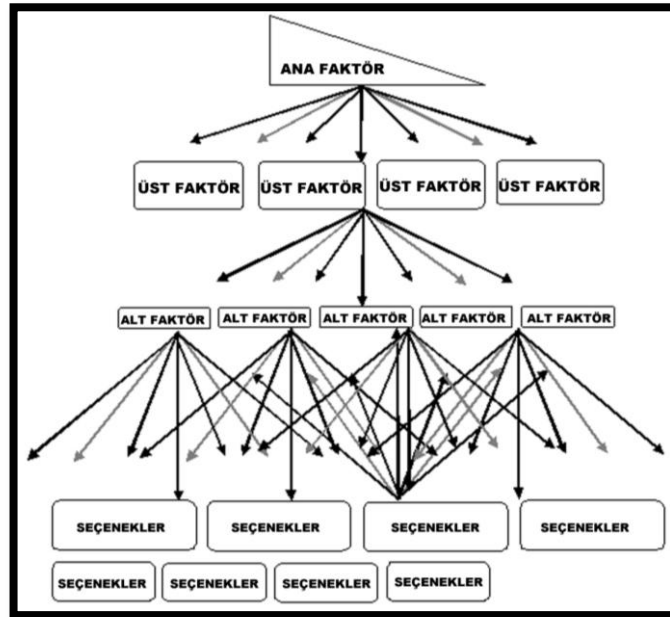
ANA FAKTÖR

ÜST FAKTÖR
ÜST FAKTÖR
ÜST FAKTÖR
ÜST FAKTÖR

ALT FAKTÖR
ALT FAKTÖR
ALT FAKTÖR
ALT FAKTÖR
ALT FAKTÖR

SEÇENEKLER
SEÇENEKLER
SEÇENEKLER
SEÇENEKLER

SEÇENEKLER
SEÇENEKLER
SEÇENEKLER
SEÇENEKLER